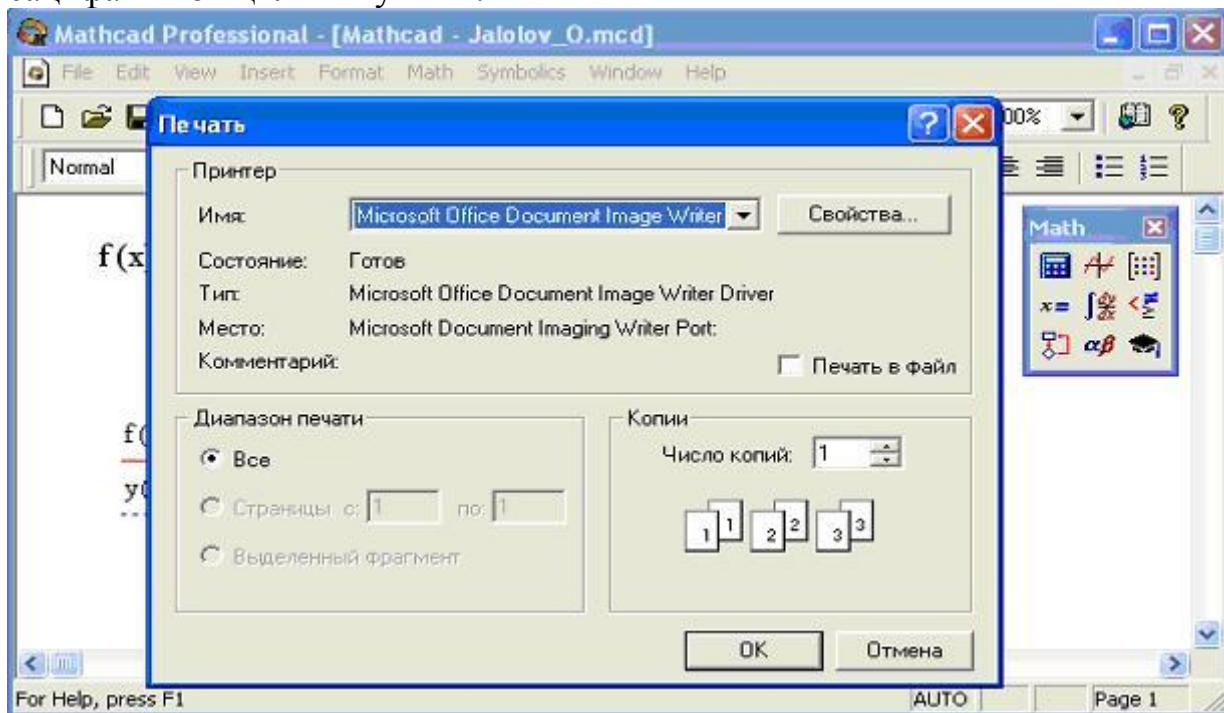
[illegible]

Mathcad Professional - [Mathcad - Jalolov_O.mcd]

File Edit View Insert Format Math Symbolics Window Help

Normal

00%

f(x)

f(

y(

Печать

Принтер

Имя: Microsoft Office Document Image Writer

Свойства...

Состояние: Готов

Тип: Microsoft Office Document Image Writer Driver

Место: Microsoft Document Imaging Writer Port:

Комментарий:

Печать в файл

Диапазон печати

Все

Страницы с: 1 по: 1

Выделенный фрагмент

Копии

Число копий: 1

1 1 2 2 3 3

OK

Отмена

Math

$x=$ $\alpha\beta$

For Help, press F1

AUTO

Page 1